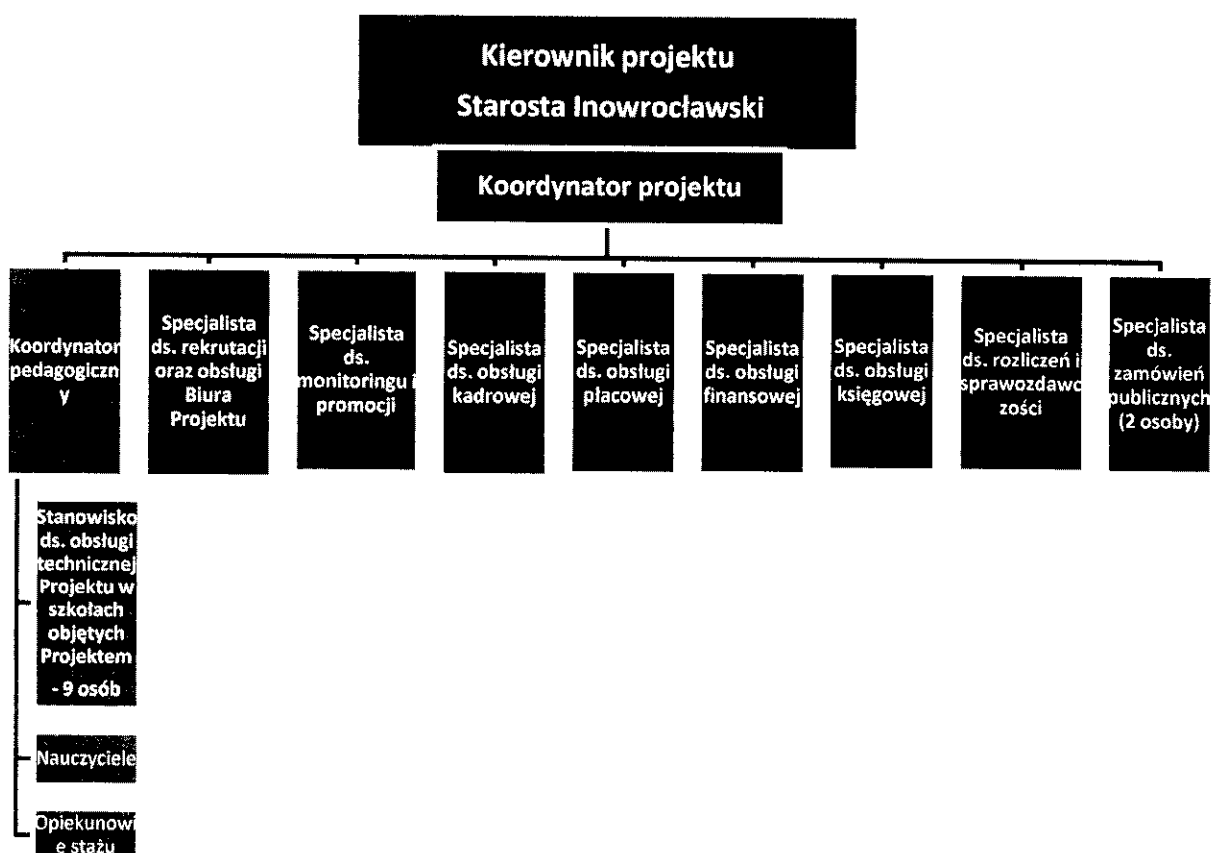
Kierownik projektu
Starosta Inowrocławski

Koordynator projektu

Koordynator pedagogiczny

Specjalista ds. rekrutacji oraz obsługi Biura Projektu

Specjalista ds. monitoringu i promocji

Specjalista ds. obsługi kadrowej

Specjalista ds. obsługi płacowej

Specjalista ds. obsługi finansowej

Specjalista ds. obsługi księgowej

Specjalista ds. rozliczeń i sprawozdawczości

Specjalista ds. zamówień publicznych (2 osoby)

Stanowisko ds. obsługi technicznej Projektu w szkołach objętych Projektem - 9 osób

Nauczyciele

Opiekunowie stażu